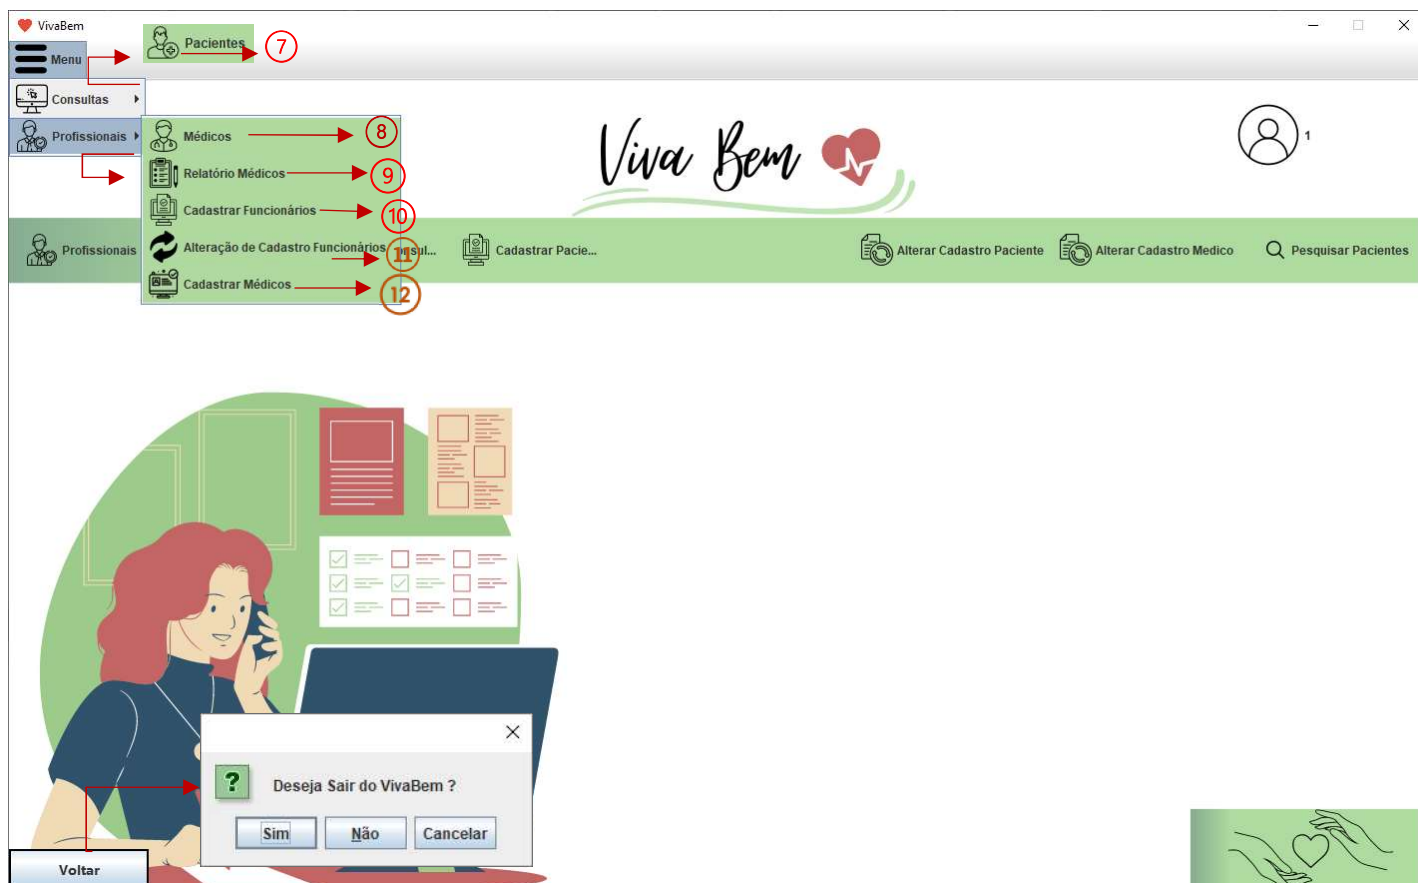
VivaBem

Menu

Pacientes 7

Consultas

Profissionais

Médicos 8

Relatório Médicos 9

Cadastrar Funcionários 10

Alteração de Cadastro Funcionários 11

Cadastrar Médicos 12

Viva Bem

1

Profissionais

Consul...

Cadastrar Pacie...

Alterar Cadastro Paciente

Alterar Cadastro Medico

Pesquisar Pacientes

Deseja Sair do VivaBem ?

Sim

Não

Cancelar

Voltar